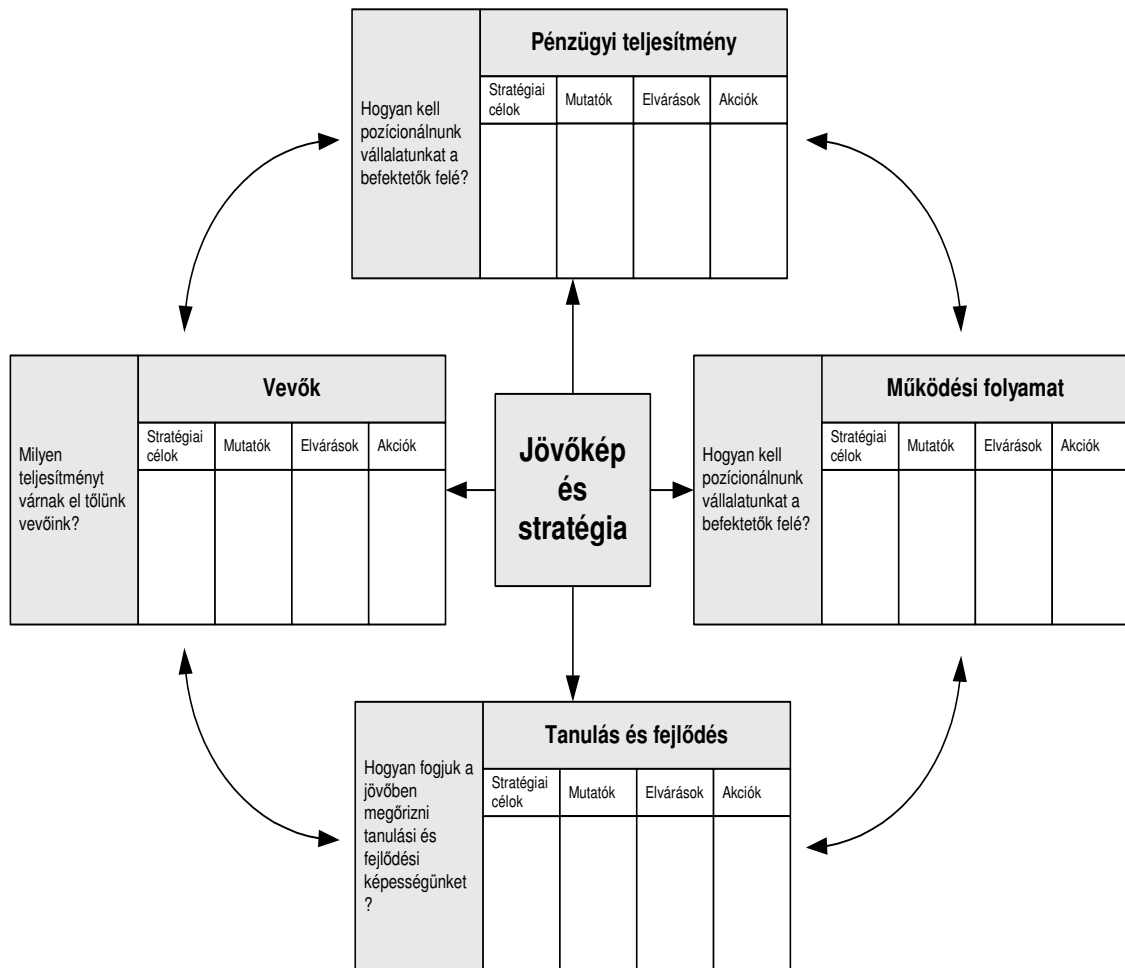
Pénzügyi teljesítmény

Hogyan kell pozícionálnunk vállalatunkat a befektetők felé?

| Stratégiai célok | Mutatók | Elvárások | Akciók |
|---|---|---|---|
| | | | |

Vevők

Milyen teljesítményt várnak el tőlünk vevőink?

| Stratégiai célok | Mutatók | Elvárások | Akciók |
|---|---|---|---|
| | | | |

Jövőkép és stratégia

Működési folyamat

Hogyan kell pozícionálnunk vállalatunkat a befektetők felé?

| Stratégiai célok | Mutatók | Elvárások | Akciók |
|---|---|---|---|
| | | | |

Tanulás és fejlődés

Hogyan fogjuk a jövőben megőrizni tanulási és fejlődési képességünket ?

| Stratégiai célok | Mutatók | Elvárások | Akciók |
|---|---|---|---|
| | | | |